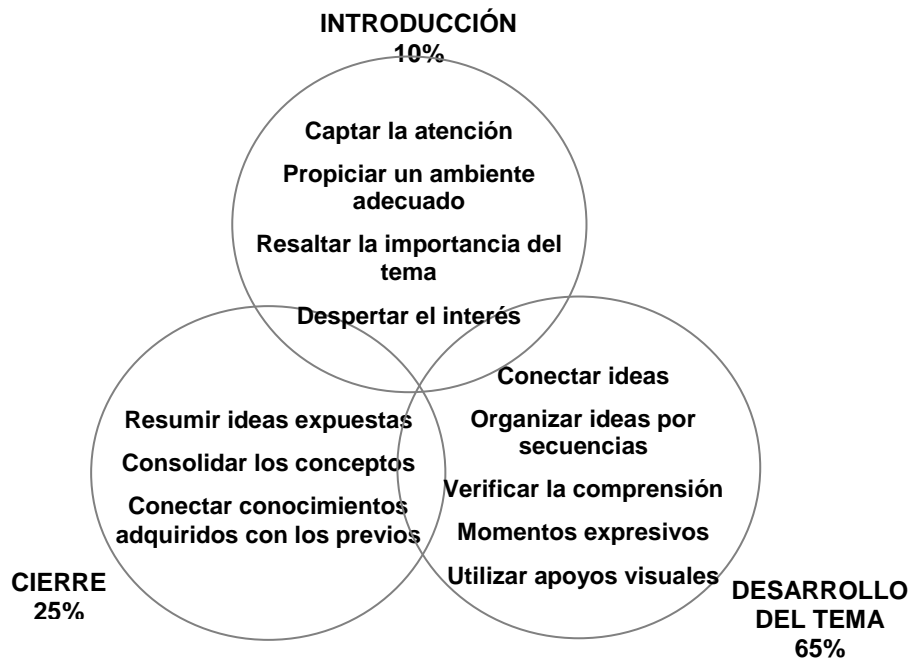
INTRODUCCIÓN
10%

Captar la atención

Propiciar un ambiente adecuado

Resaltar la importancia del tema

Despertar el interés

Resumir ideas expuestas

Consolidar los conceptos

Conectar conocimientos adquiridos con los previos

Conectar ideas

Organizar ideas por secuencias

Verificar la comprensión

Momentos expresivos

Utilizar apoyos visuales

CIERRE
25%

DESARROLLO DEL TEMA
65%